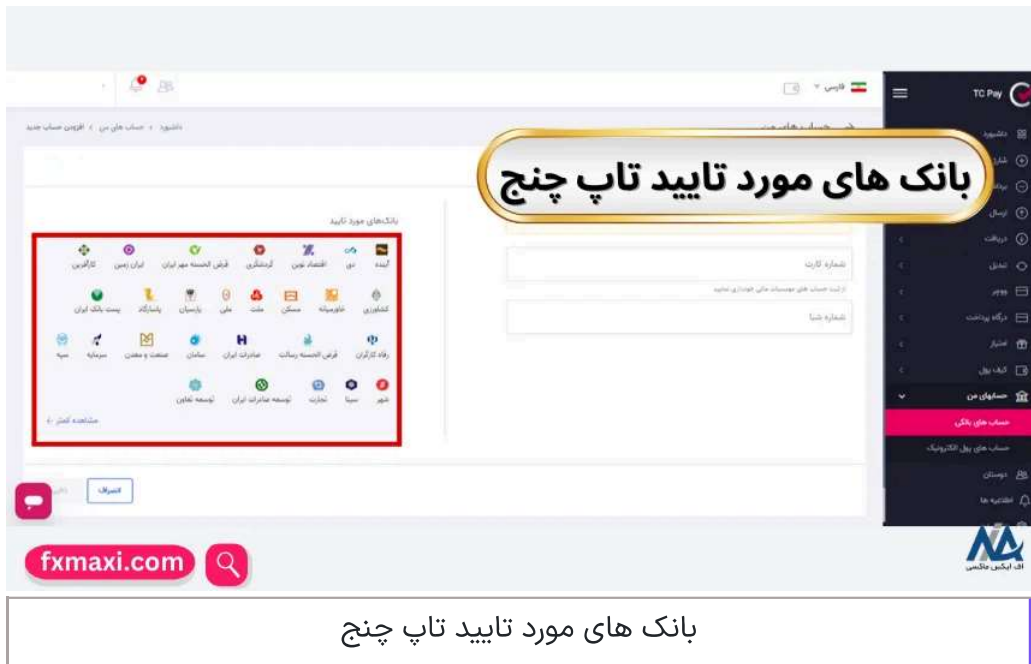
TC Pay
فارسی
داشبورد > حساب های من > افزودن حساب جدید
بانک های مورد تایید تاپ چنج
داشبورد
ارسال
دریافت
تبدیل
ووچر
درگاه پرداخت
امتیاز
کیف پول
حسابهای من
حساب های بانکی
حساب های پول الکترونیک
دوستان
اطلاعیه ها
بانک‌های مورد تایید
آینده
دی
اقتصاد نوین
گردشگری
قرض الحسنه مهر ایران
ایران زمین
کارآفرین
کشاورزی
خاورمیانه
مسکن
ملت
ملی
پارسیان
پاسارگاد
پست بانک ایران
رفاه کارگران
قرض الحسنه رسالت
صادرات ایران
سامان
صنعت و معدن
سرمایه
سپه
شهر
سینا
تجارت
توسعه صادرات ایران
توسعه تعاون
مشاهده کمتر
شماره کارت
شماره شبا
انصراف
fxmaxi.com
اف ایکس ماکسی
بانک های مورد تایید تاپ چنج